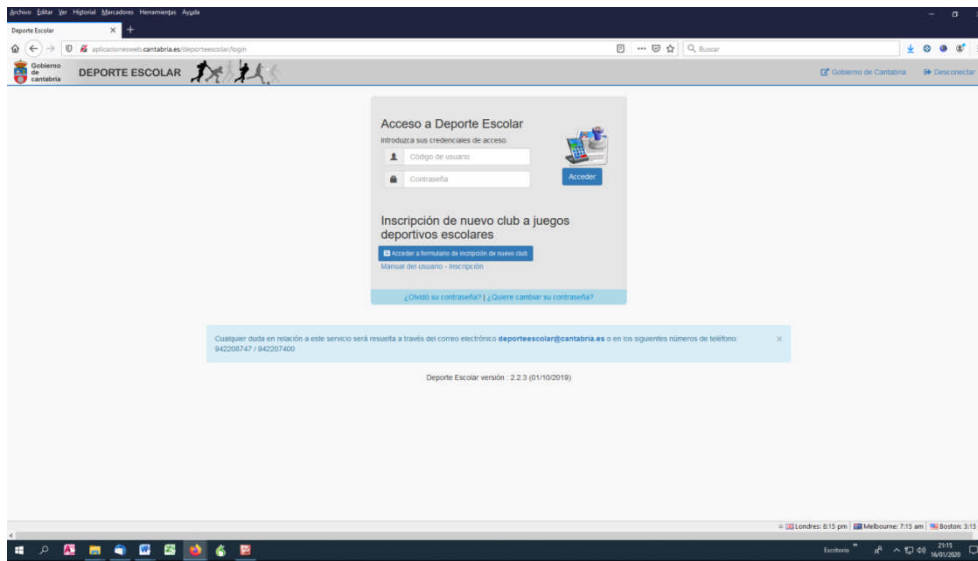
Archivo Editar Ver Historial Marcadores Herramientas Ayuda

Deporte Escolar

aplicacionesweb.cantabria.es/deporteescolar/login

Buscar

Gobierno de cantabria

DEPORTE ESCOLAR

Gobierno de Cantabria

Desconectar

Acceso a Deporte Escolar

Introduzca sus credenciales de acceso.

Código de usuario

Contraseña

Acceder

Inscripción de nuevo club a juegos deportivos escolares

Acceder a formulario de inscripción de nuevo club

Manual del usuario - Inscripción

¿Olvidó su contraseña? | ¿Quiere cambiar su contraseña?

Cualquier duda en relación a este servicio será resuelta a través del correo electrónico deporteescolar@cantabria.es o en los siguientes números de teléfono: 942208747 / 942207400

Deporte Escolar versión : 2.2.3 (01/10/2019)

Londres: 8:15 pm | Melbourne: 7:15 am | Boston: 3:15

Escritorio

21:15
16/01/2020